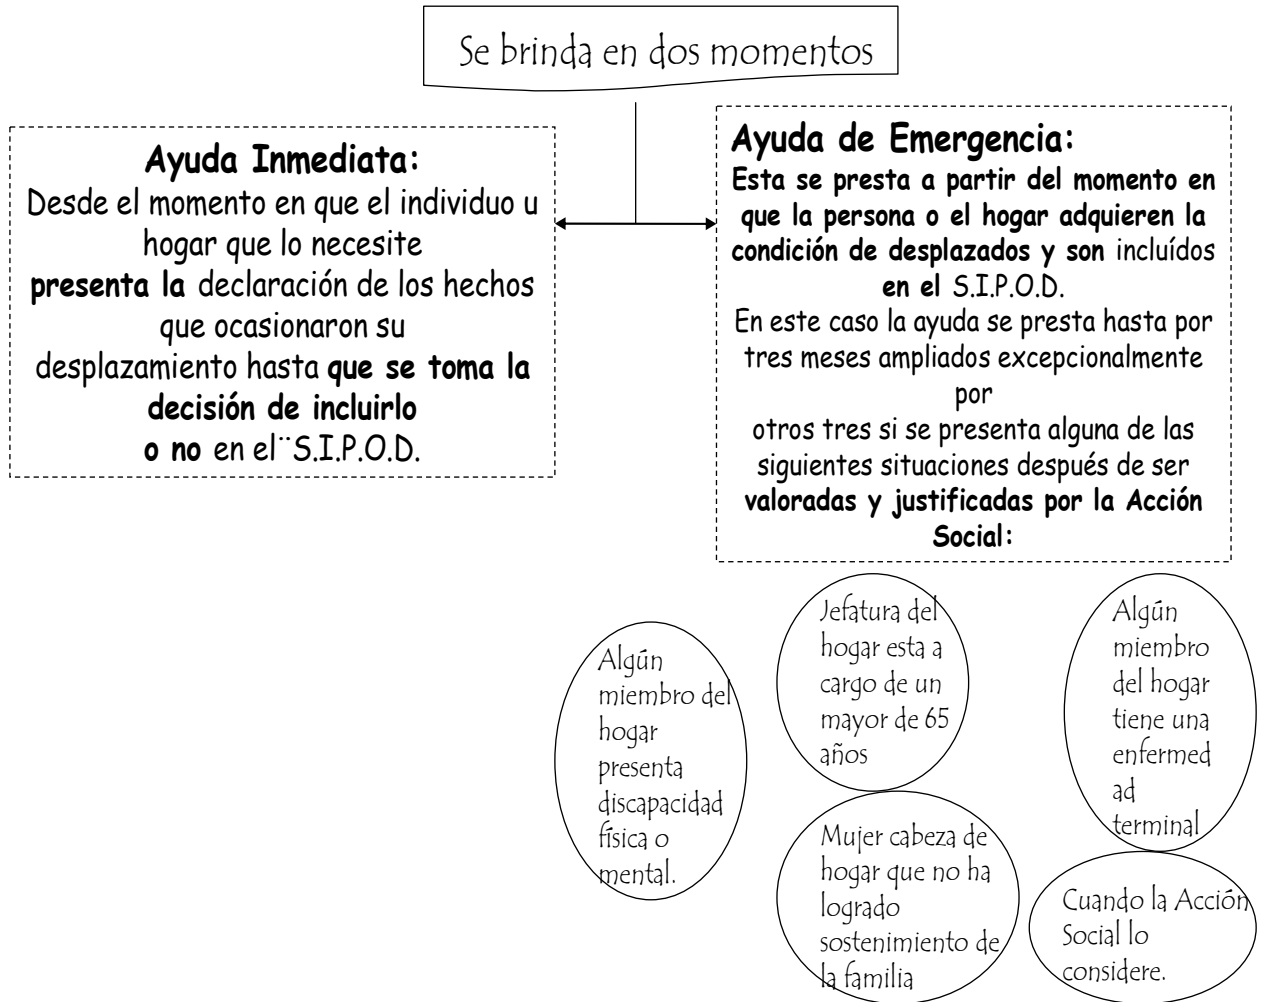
Se brinda en dos momentos

**Ayuda Inmediata:**
Desde el momento en que el individuo u hogar que lo necesite **presenta la** declaración de los hechos que ocasionaron su desplazamiento hasta **que se toma la decisión de incluirlo o no** en el¨S.I.P.O.D.

**Ayuda de Emergencia:**
**Esta se presta a partir del momento en que la persona o el hogar adquieren la condición de desplazados y son** incluídos **en el** S.I.P.O.D.
En este caso la ayuda se presta hasta por tres meses ampliados excepcionalmente por otros tres si se presenta alguna de las siguientes situaciones después de ser **valoradas y justificadas por la Acción Social:**

Algún miembro del hogar presenta discapacidad física o mental.

Jefatura del hogar esta a cargo de un mayor de 65 años

Algún miembro del hogar tiene una enfermed ad terminal

Mujer cabeza de hogar que no ha logrado sostenimiento de la familia

Cuando la Acción Social lo considere.